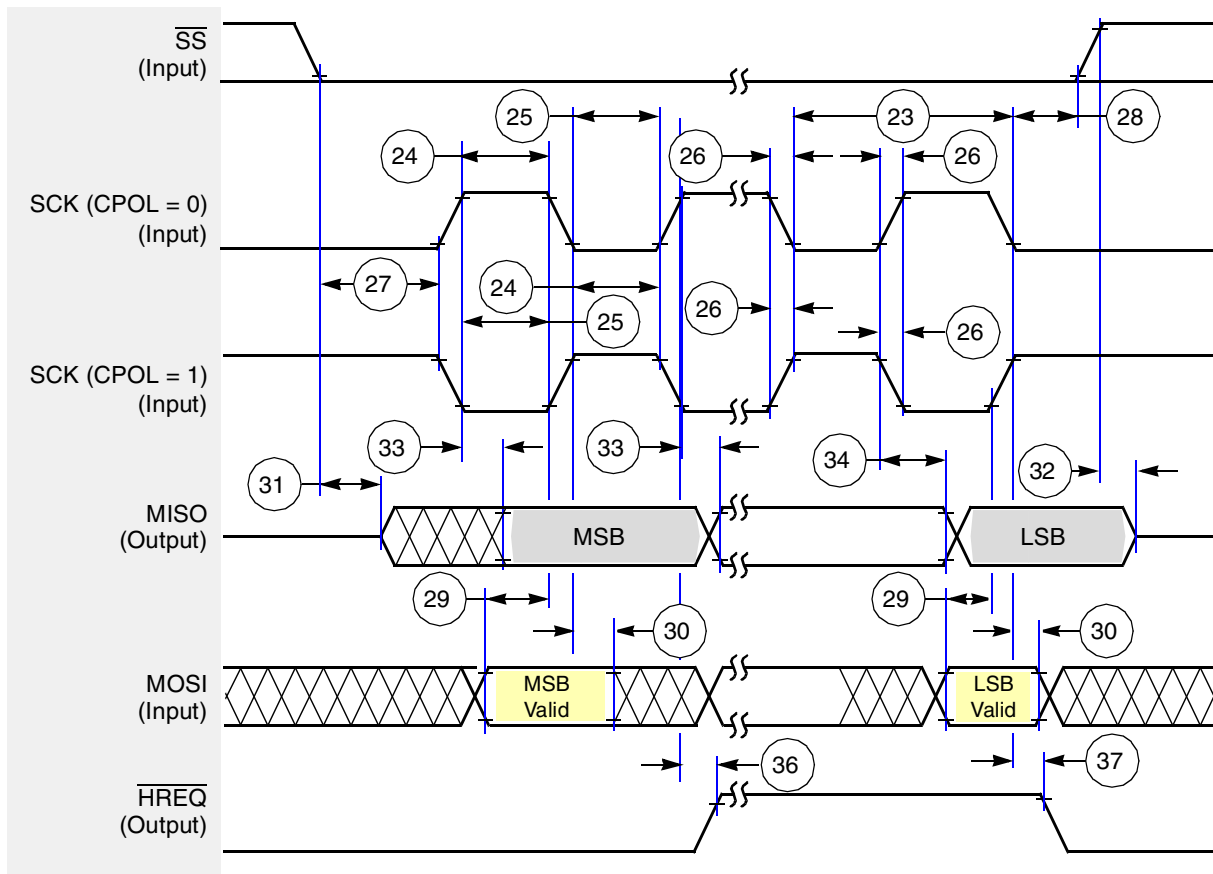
$\overline{SS}$
(Input)

25
23
28
24
26
26

SCK (CPOL = 0)
(Input)

27
24
26
25
26

SCK (CPOL = 1)
(Input)

33
33
34
31
32

MISO
(Output)
MSB
LSB

29
29
30
30

MOSI
(Input)
MSB
Valid
LSB
Valid

36
37

$\overline{HREQ}$
(Output)